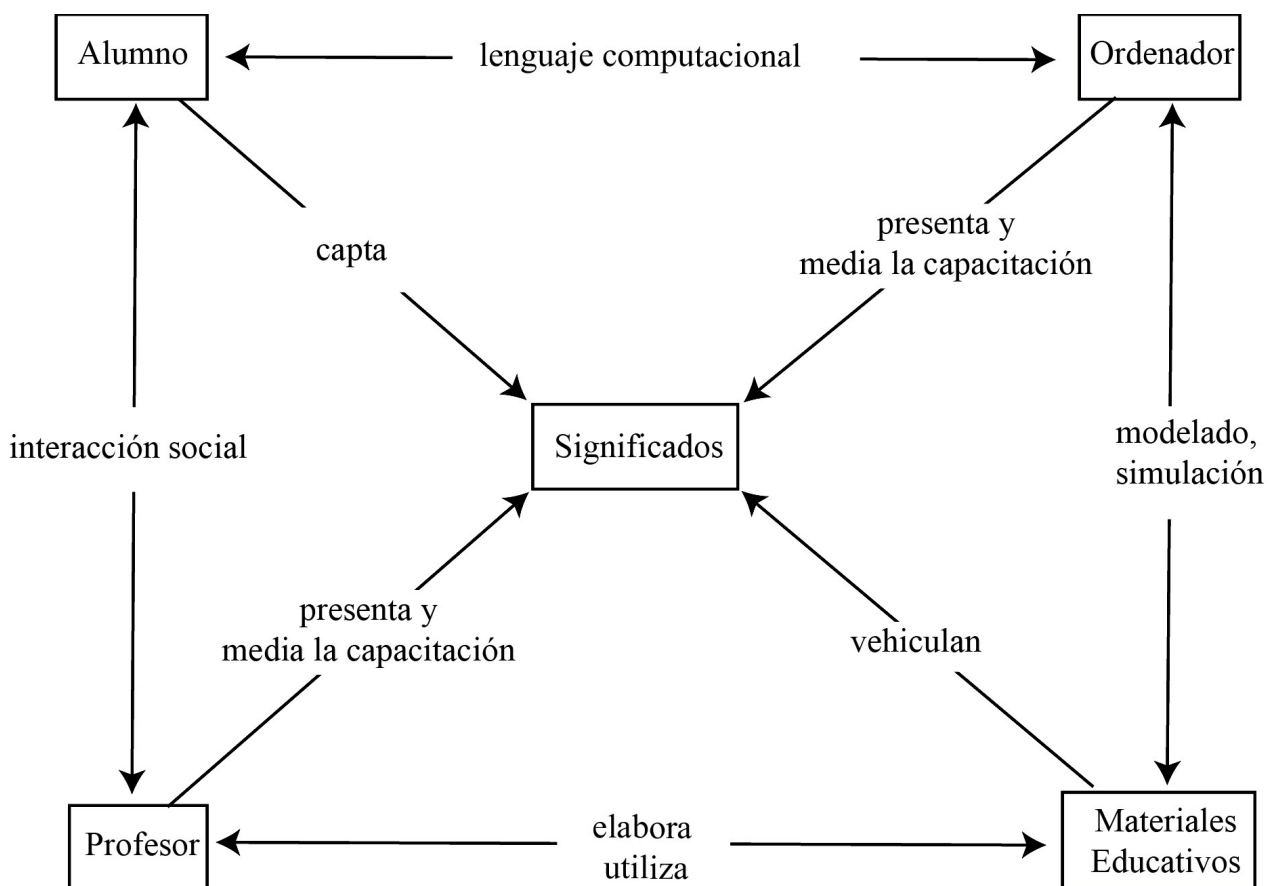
Alumno

lenguaje computacional

Ordenador

capta

presenta y media la capacitación

Significados

interacción social

modelado, simulación

presenta y media la capacitación

vehiculan

Profesor

elabora utiliza

Materiales Educativos